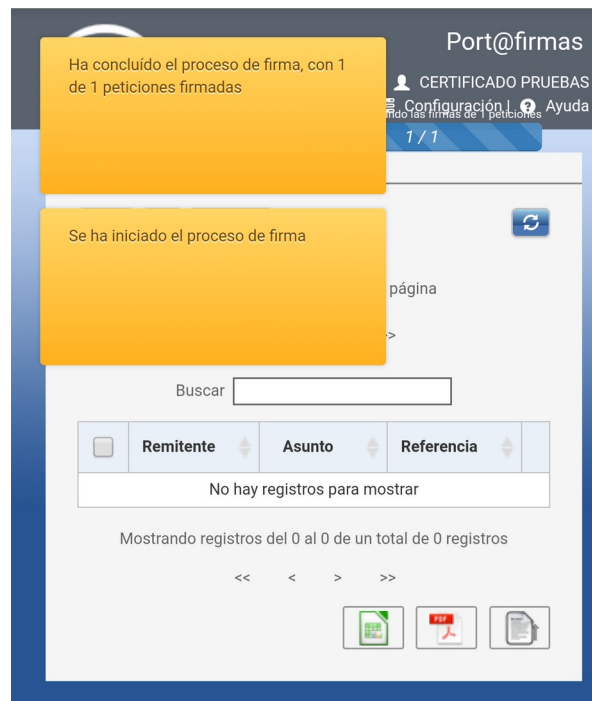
Port@firmas

Ha concluído el proceso de firma, con 1 de 1 peticiones firmadas

CERTIFICADO PRUEBAS

Configuración | Ayuda

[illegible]ndo las firmas de 1 peticiones

1 / 1

Se ha iniciado el proceso de firma

página

>

Buscar

| | Remitente | Asunto | Referencia | |
|---|---|---|---|---|
| No hay registros para mostrar | | | | |

Mostrando registros del 0 al 0 de un total de 0 registros

<< < > >>

PDF